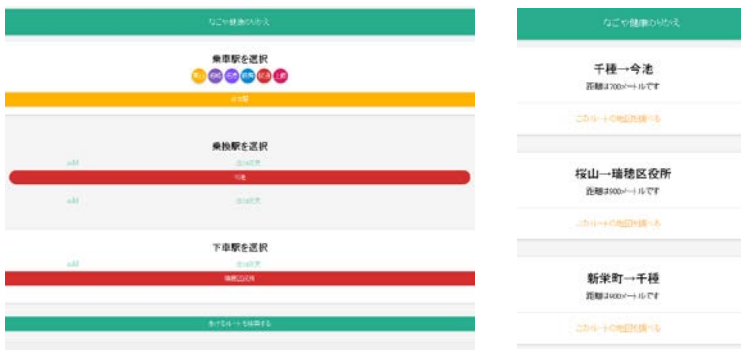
なごや健康のりかえ

乗車駅を選択

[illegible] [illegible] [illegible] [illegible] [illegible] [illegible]

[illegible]駅

乗換駅を選択

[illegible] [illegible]

今池

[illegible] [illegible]

下車駅を選択

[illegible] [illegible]

瑞穂区役所

歩けるルートを検索する

なごや健康のりかえ

千種→今池

距離は700メートルです

このルートの地図を調べる

桜山→瑞穂区役所

距離は900メートルです

このルートの地図を調べる

新栄町→千種

距離は600メートルです

このルートの地図を調べる